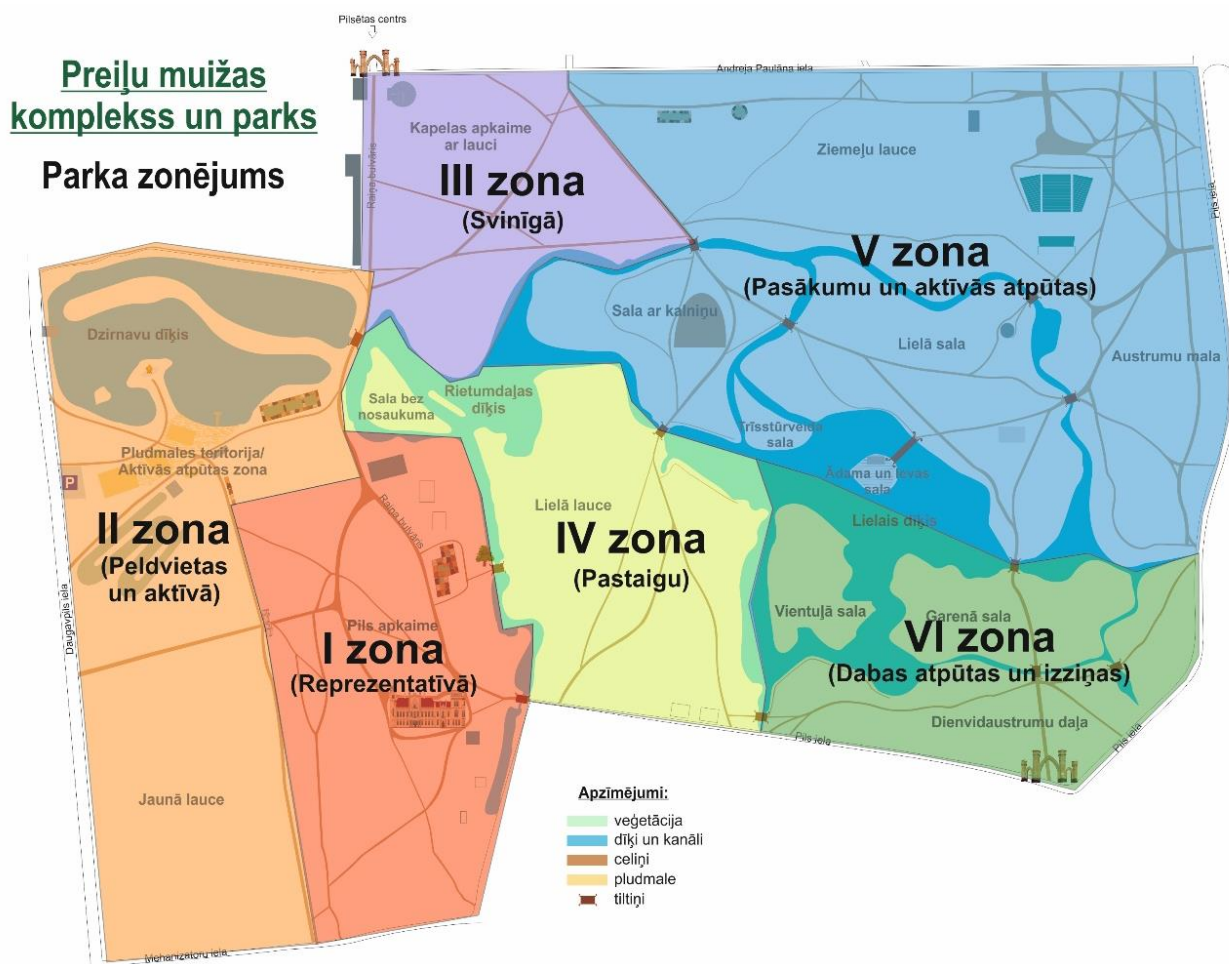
Pilsētas centrs

Preiļu muižas komplekss un parks

Parka zonējums

Andreja Paulāna iela

Kapelas apkaime ar lauci

Raiņa bulvāris

III zona
(Svinīgā)

Ziemeļu lauce

Pils iela

V zona
(Pasākumu un aktīvās atpūtas)

Dzirnavu dīķis

Sala ar kalniņu

Lielā sala

Austrumu mala

Sala bez nosaukuma

Rietumdaļas dīķis

Trīsstūrveida sala

Ādama un Ievas sala

Pludmales teritorija/ Aktīvās atpūtas zona

P

Lielā lauce

Lielais dīķis

II zona
(Peldvietas un aktīvā)

Raiņa bulvāris

IV zona
(Pastaigu)

Vientuļā sala

Garenā sala

Daugavpils iela

Pils apkaime

I zona
(Reprezentatīvā)

VI zona
(Dabas atpūtas un izziņas)

Dienvidaustrumu daļa

Pils iela

Pils iela

Jaunā lauce

Apzīmējumi:
veģetācija
dīķi un kanāli
celiņi
pludmale
tiltiņi

Mehanizatoru iela